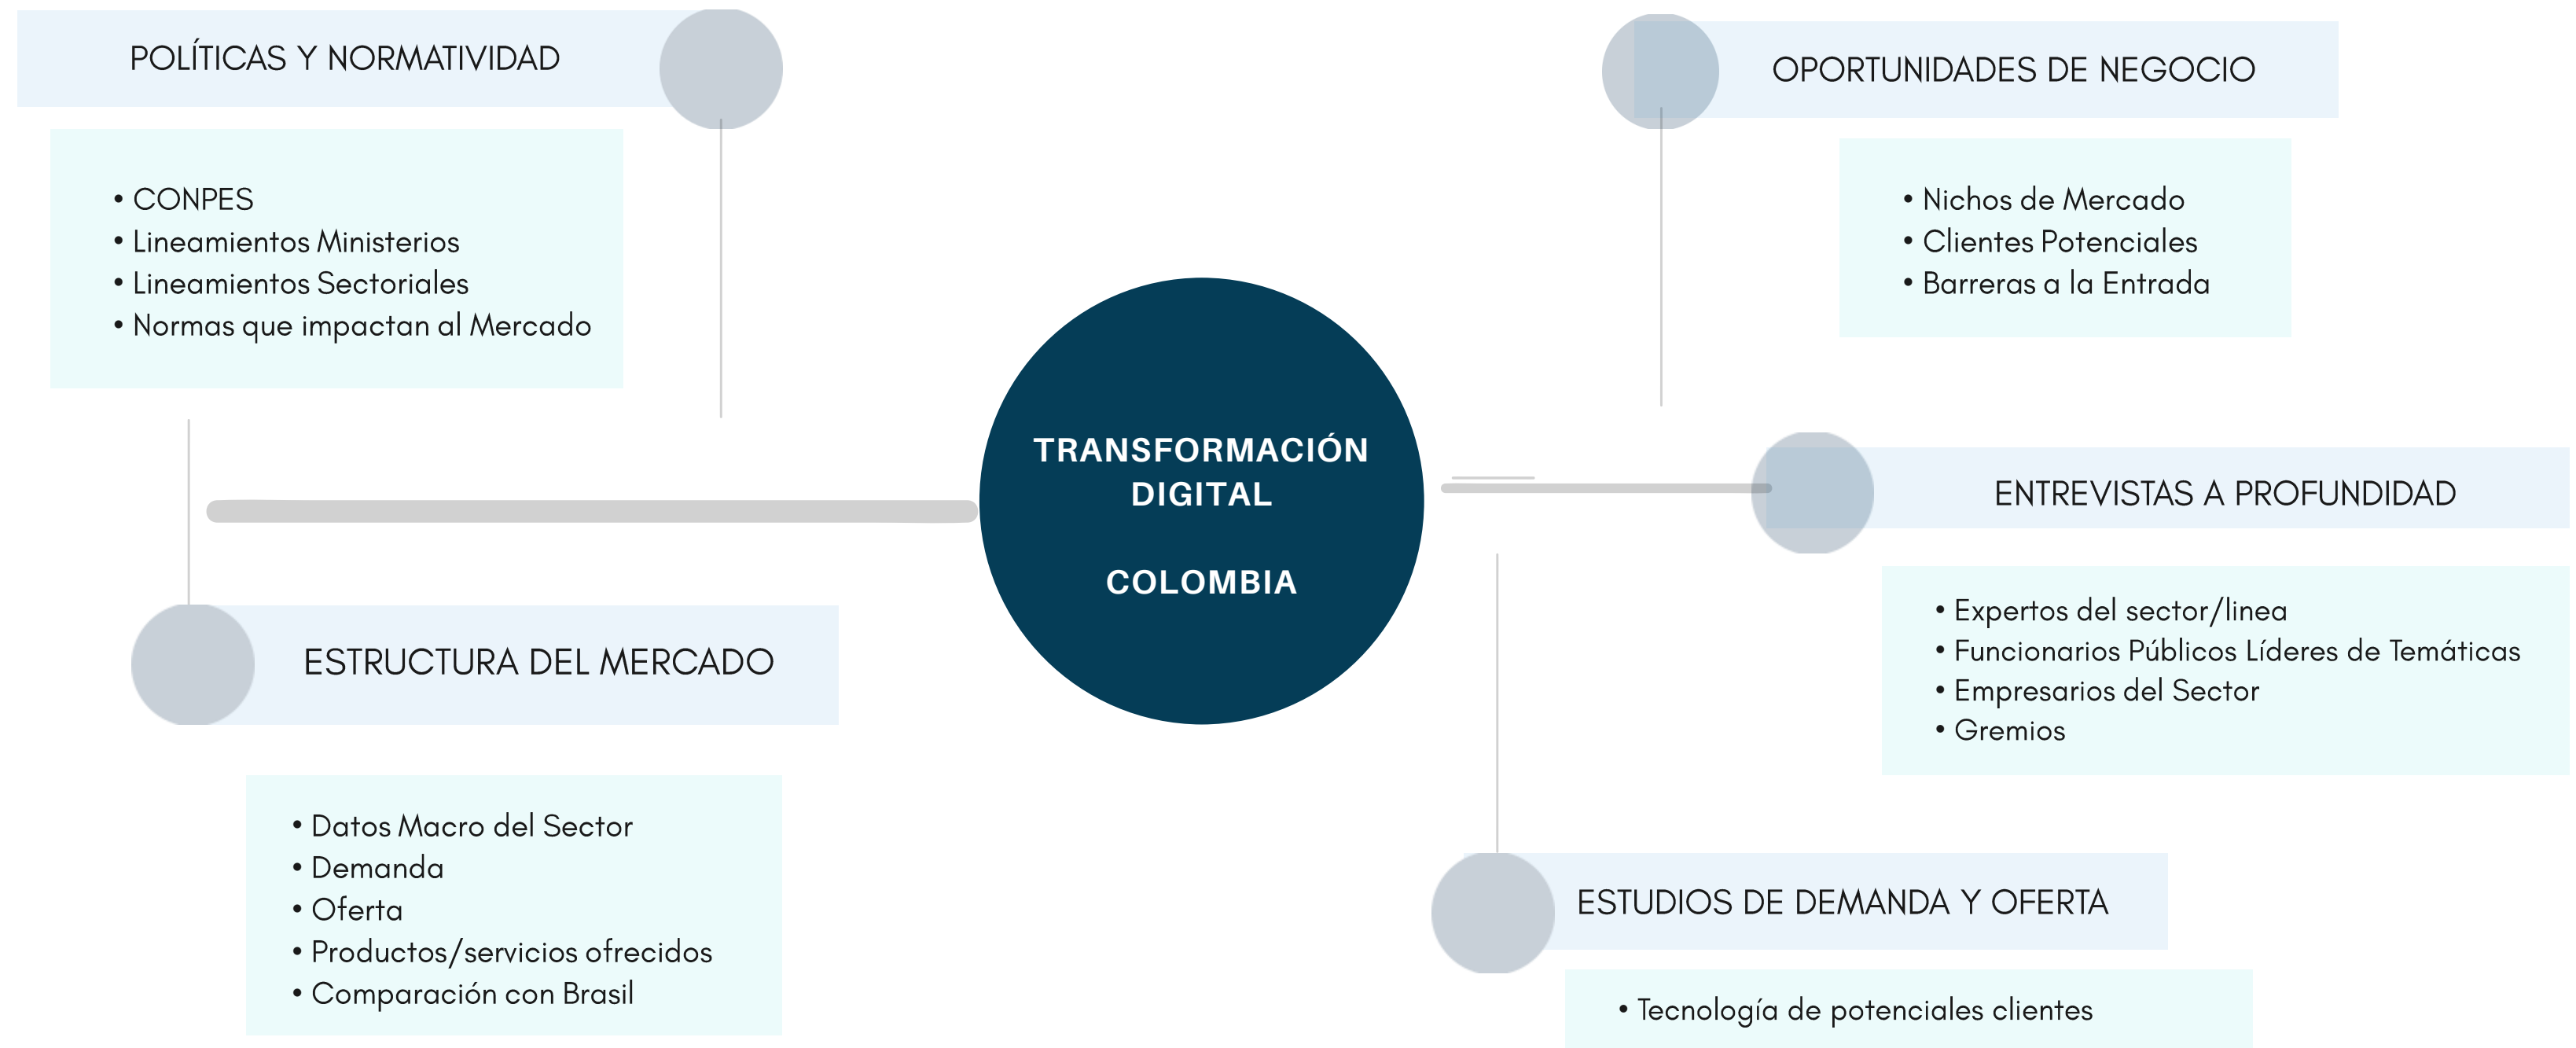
POLÍTICAS Y NORMATIVIDAD

• CONPES
• Lineamientos Ministerios
• Lineamientos Sectoriales
• Normas que impactan al Mercado

OPORTUNIDADES DE NEGOCIO

• Nichos de Mercado
• Clientes Potenciales
• Barreras a la Entrada

TRANSFORMACIÓN DIGITAL

COLOMBIA

ENTREVISTAS A PROFUNDIDAD

• Expertos del sector/linea
• Funcionarios Públicos Líderes de Temáticas
• Empresarios del Sector
• Gremios

ESTRUCTURA DEL MERCADO

• Datos Macro del Sector
• Demanda
• Oferta
• Productos/servicios ofrecidos
• Comparación con Brasil

ESTUDIOS DE DEMANDA Y OFERTA

• Tecnología de potenciales clientes